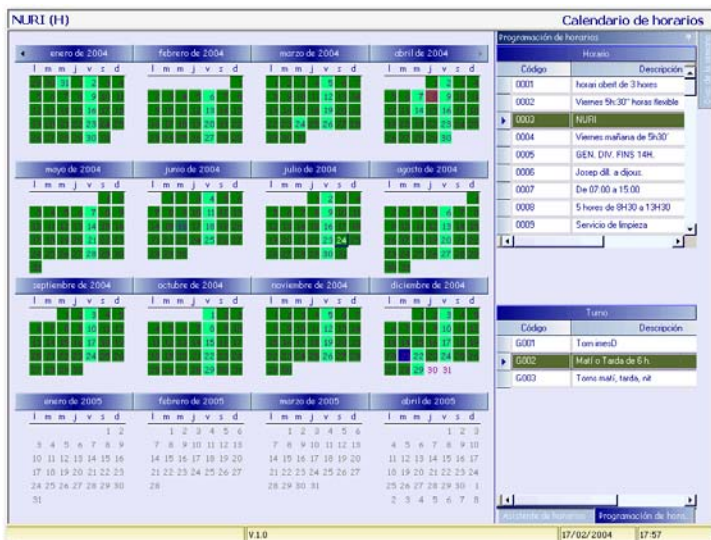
NURI (H)

Calendario de horarios

enero de 2004
l m m j v s d
31 2 9 16 23 30

febrero de 2004
l m m j v s d
6 13 20 27

marzo de 2004
l m m j v s d
5 12 19 24 26

abril de 2004
l m m j v s d
7 9 14 16 23 30

mayo de 2004
l m m j v s d
7 14 21 28

junio de 2004
l m m j v s d
4 11 18 25

julio de 2004
l m m j v s d
2 9 16 23 24 30

agosto de 2004
l m m j v s d
6 13 20 27

septiembre de 2004
l m m j v s d
3 10 17 24

octubre de 2004
l m m j v s d
1 8 15 22 29

noviembre de 2004
l m m j v s d
5 12 19 26

diciembre de 2004
l m m j v s d
3 10 17 22 24 29 30 31

enero de 2005
l m m j v s d
1 2
3 4 5 6 7 8 9
10 11 12 13 14 15 16
17 18 19 20 21 22 23
24 25 26 27 28 29 30
31

febrero de 2005
l m m j v s d
1 2 3 4 5 6
7 8 9 10 11 12 13
14 15 16 17 18 19 20
21 22 23 24 25 26 27
28

marzo de 2005
l m m j v s d
1 2 3 4 5 6
7 8 9 10 11 12 13
14 15 16 17 18 19 20
21 22 23 24 25 26 27
28 29 30 31

abril de 2005
l m m j v s d
1 2 3
4 5 6 7 8 9 10
11 12 13 14 15 16 17
18 19 20 21 22 23 24
25 26 27 28 29 30 1
2 3 4 5 6 7 8

Programación de horarios

Horario
| Código | Descripción |
|---|---|
| 0001 | horari obert de 3 hores |
| 0002 | Viernes 5h:30" horas flexible |
| 0003 | NURI |
| 0004 | Viernes mañana de 5h30' |
| 0005 | GEN. DIV. FINS 14H. |
| 0006 | Josep dll. a dijous. |
| 0007 | De 07:00 a 15:00 |
| 0008 | 5 hores de 8H30 a 13H30 |
| 0009 | Servicio de limpieza |

Turno
| Código | Descripción |
|---|---|
| G001 | Torn imesD |
| G002 | Matí o Tarda de 6 h. |
| G003 | Torno matí, tarda, nit |

Asistente de horarios | Programación de hora...

V.1.0 | 17/02/2004 | 17:57